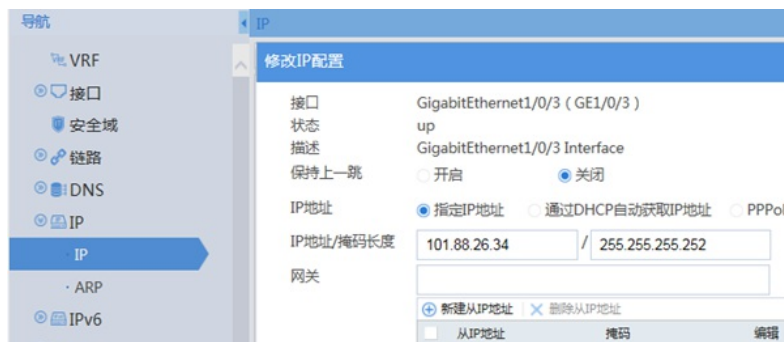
导航

VRF

接口

安全域

链路

DNS

IP

· IP

· ARP

IPv6

IP

修改IP配置

| | |
|---|---|
| 接口 | GigabitEthernet1/0/3（GE1/0/3） |
| 状态 | up |
| 描述 | GigabitEthernet1/0/3 Interface |
| 保持上一跳 | 开启 关闭 |
| IP地址 | 指定IP地址 通过DHCP自动获取IP地址 PPPo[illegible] |
| IP地址/掩码长度 | 101.88.26.34 / 255.255.255.252 |
| 网关 | |

新建从IP地址 删除从IP地址

| 从IP地址 | 掩码 | 编辑 |
|---|---|---|